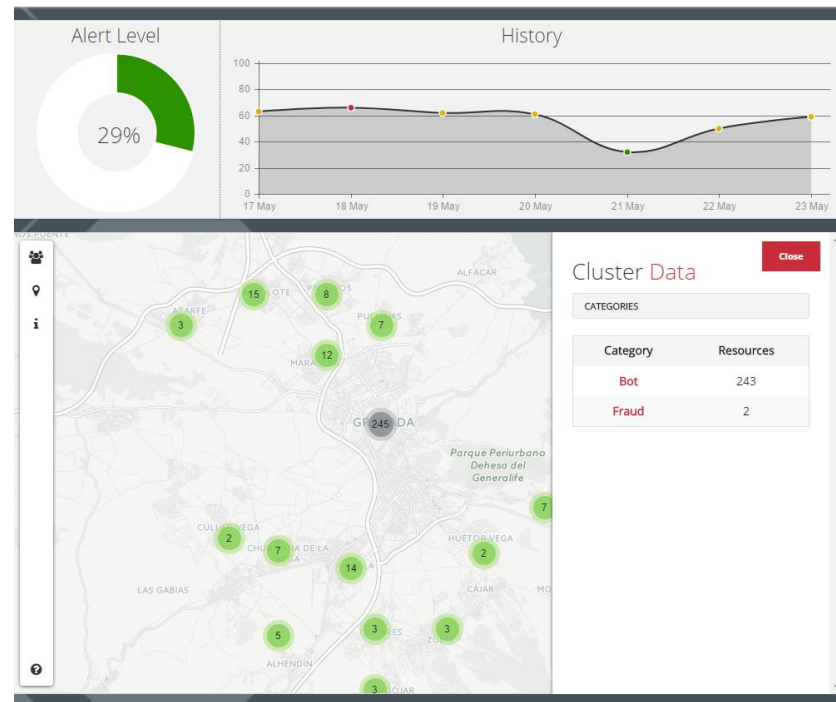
Alert Level

29%

History

100
80
60
40
20
0

17 May
18 May
19 May
20 May
21 May
22 May
23 May

ROS PUENTE
ALFACAR
15
LOTE
8
P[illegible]OS
ATARFE
3
PULI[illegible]AS
7
12
MARA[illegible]
G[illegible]DA
245
Parque Periurbano Dehesa del Generalife
7
CULL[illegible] VEGA
2
7
CH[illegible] DE LA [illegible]GA
HUÉTOR VEGA
2
14
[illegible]A
LAS GABIAS
CÁJAR
MO
5
3
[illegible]ES
3
ZU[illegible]
ALHENDÍN
3
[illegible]OJAR

Close

Cluster Data

CATEGORIES

| Category | Resources |
|---|---|
| Bot | 243 |
| Fraud | 2 |